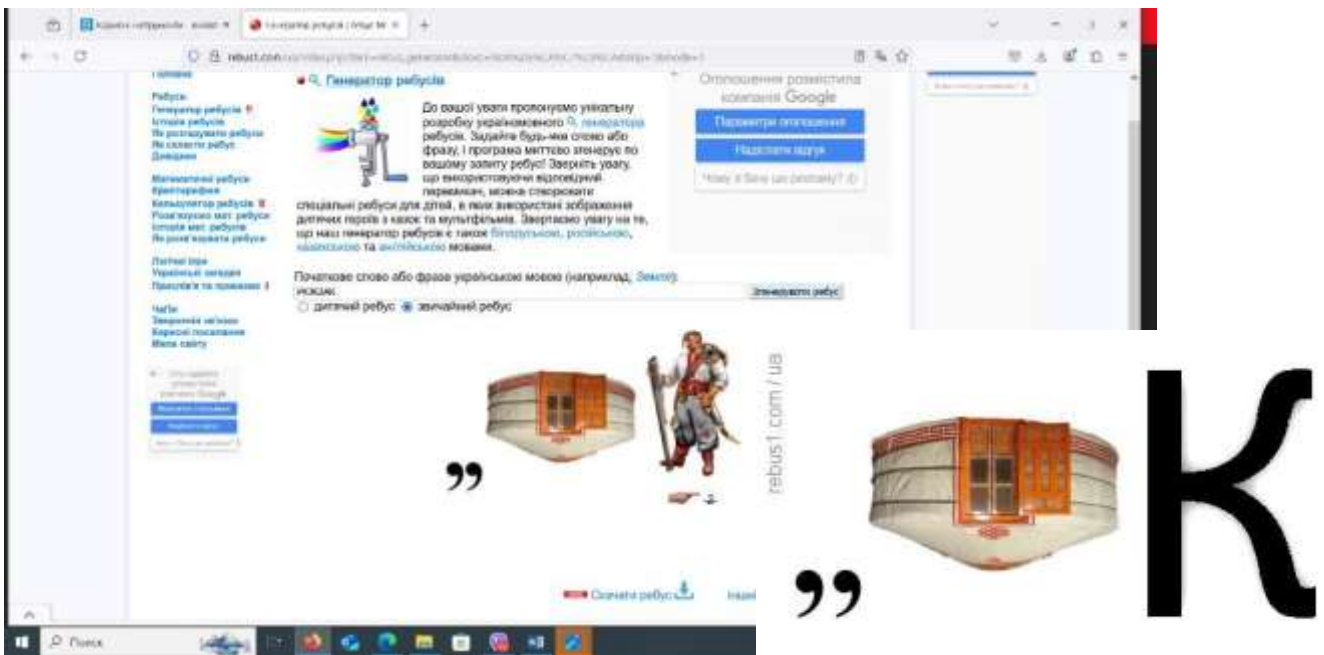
rebus1.com

Генератор ребусів

Рebуси
Генератор ребусів
Історія ребусів
Як розгадувати ребуси
Як скласти ребус
Довідник

Математичні ребуси
Криптографія
Калькулятор ребусів
Розв'язуємо мат. ребуси
Історія мат. ребусів
Як розв'язувати ребуси

Логічні ігри
Українські загадки
Прислів'я та приказки

Чайнворди
Зворотній зв'язок
Корисні посилання
Мапа сайту

До вашої уваги пропонуємо унікальну розробку україномовного генератора ребусів. Задайте будь-яке слово або фразу, і програма миттєво згенерує по вашому запиту ребус! Зверніть увагу, що використовуючи відповідний перемикач, можна створювати спеціальні ребуси для дітей, в яких використані зображення дитячих героїв з казок та мультфільмів. Звертаємо увагу на те, що наш генератор ребусів є також білоруською, російською, казахською та англійською мовами.

Оголошення розмістила компанія Google
Параметри оголошення
Надіслати відгук
Чому я бачу цю рекламу?

Початкове слово або фраза українською мовою (наприклад, Земля):
юрковк
Згенерувати ребус
дитячий ребус звичайний ребус

rebus1.com / ua

,,

Скачати ребус

,,
К

Поиск